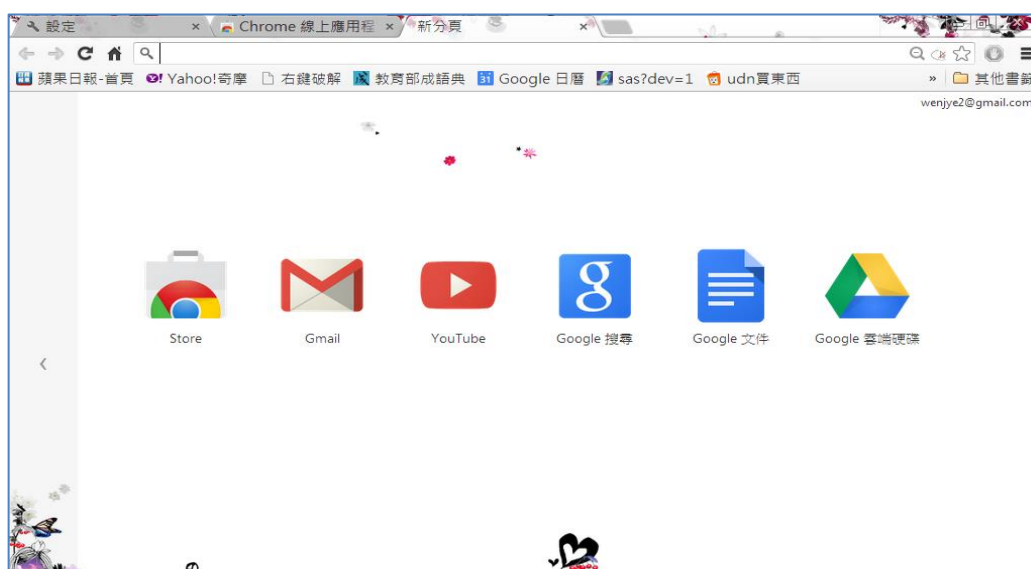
設定 ×
Chrome 線上應用程 ×
新分頁 ×

蘋果日報-首頁　Yahoo!奇摩　右鍵破解　教育部成語典　Google 日曆　sas?dev=1　udn買東西　»　其他書籤

wenjye2@gmail.com

Store

Gmail

YouTube

Google 搜尋

Google 文件

Google 雲端硬碟

‹